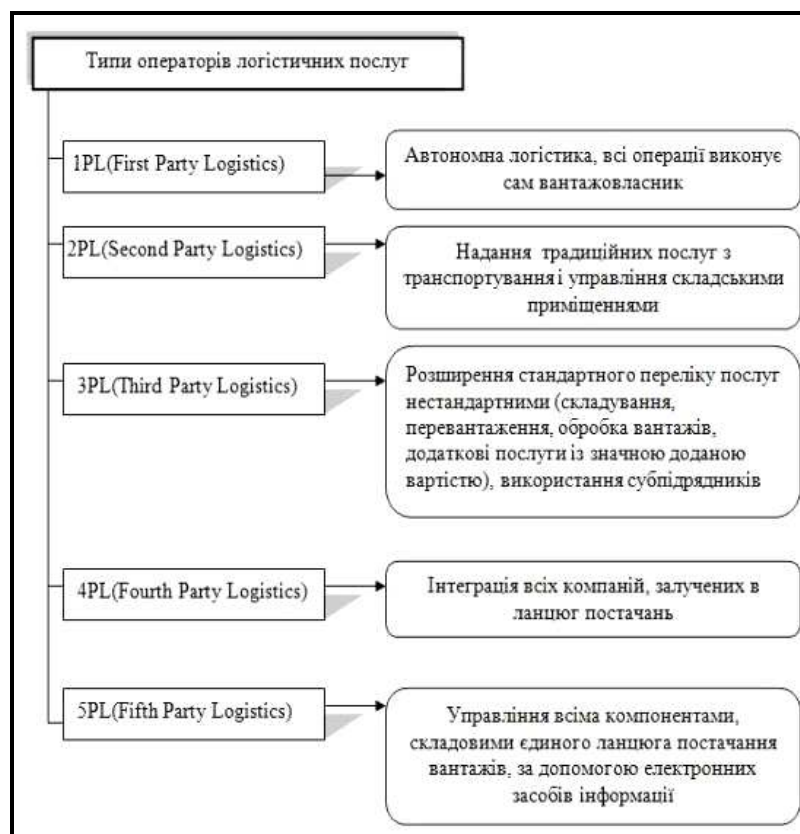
Типи операторів логістичних послуг

1PL(First Party Logistics)

Автономна логістика, всі операції виконує сам вантажовласник

2PL(Second Party Logistics)

Надання традиційних послуг з транспортування і управління складськими приміщеннями

3PL(Third Party Logistics)

Розширення стандартного переліку послуг нестандартними (складування, перевантаження, обробка вантажів, додаткові послуги із значною доданою вартістю), використання субпідрядників

4PL(Fourth Party Logistics)

Інтеграція всіх компаній, залучених в ланцюг постачань

5PL(Fifth Party Logistics)

Управління всіма компонентами, складовими єдиного ланцюга постачання вантажів, за допомогою електронних засобів інформації